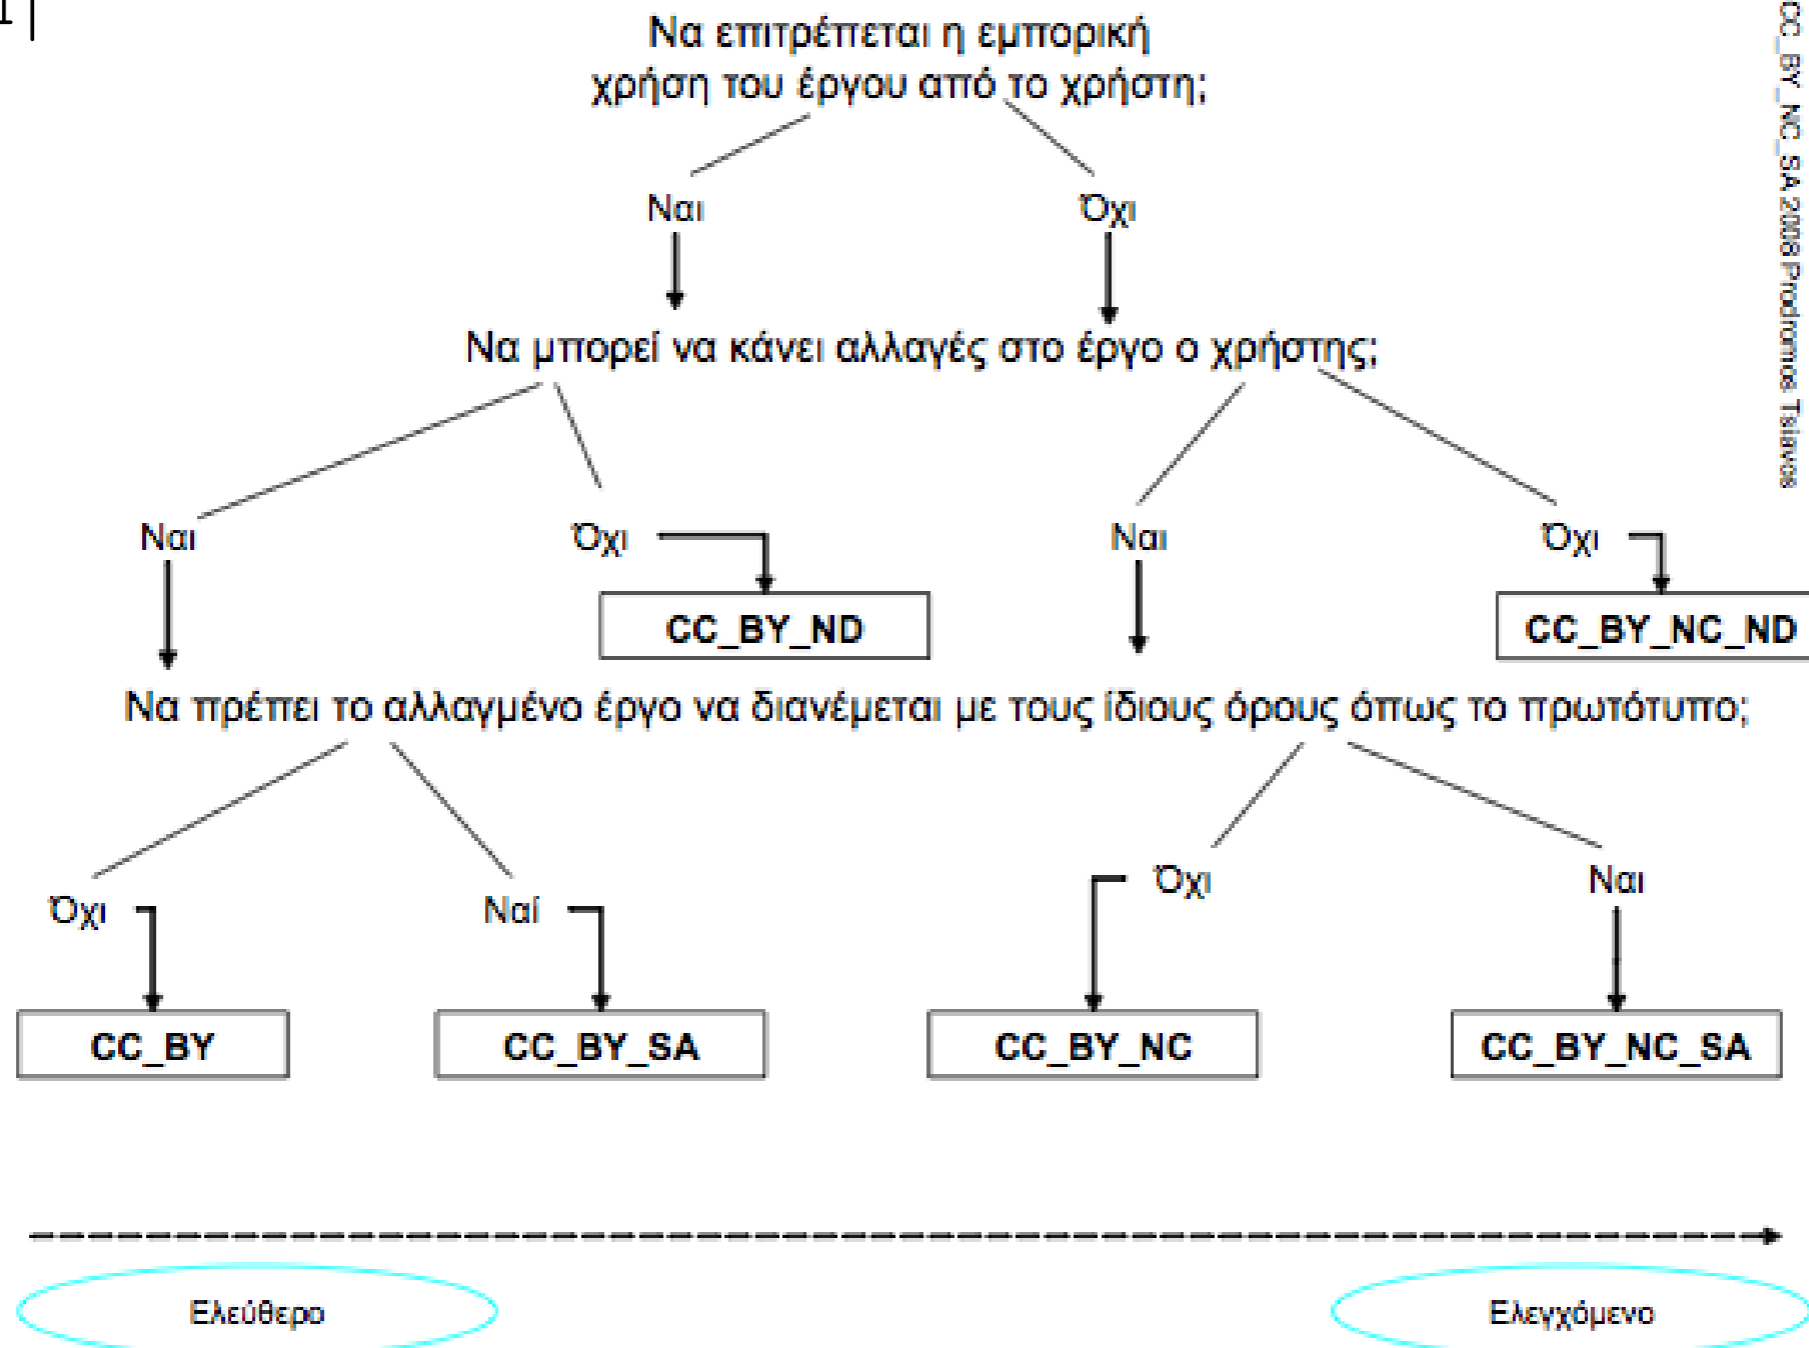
1

Να επιτρέπεται η εμπορική χρήση του έργου από το χρήστη;

Ναι

Όχι

Να μπορεί να κάνει αλλαγές στο έργο ο χρήστης;

Ναι

Όχι

CC_BY_ND

Ναι

Όχι

CC_BY_NC_ND

Να πρέπει το αλλαγμένο έργο να διανέμεται με τους ίδιους όρους όπως το πρωτότυπο;

Όχι

Ναί

Όχι

Ναι

CC_BY

CC_BY_SA

CC_BY_NC

CC_BY_NC_SA

Ελεύθερο

Ελεγχόμενο

CC_BY_NC_SA 2008 Prodromos Tsiavos